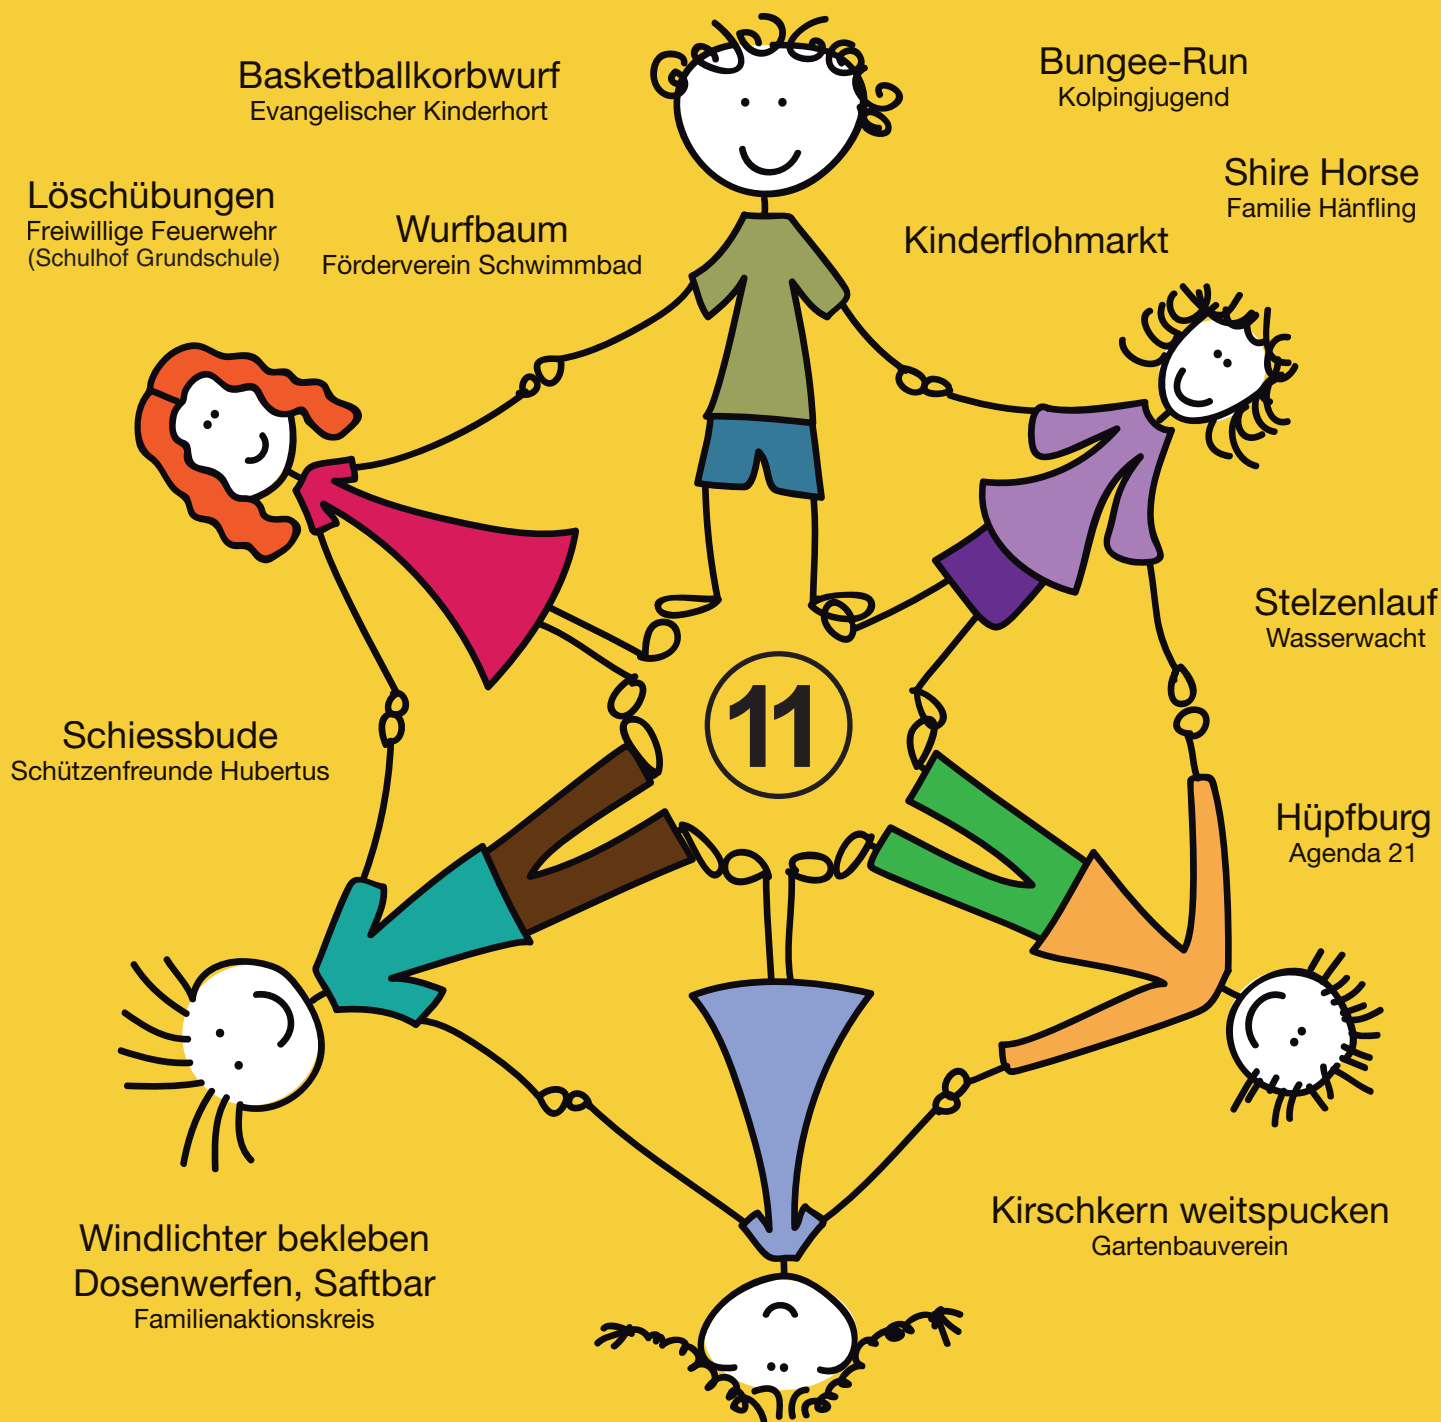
Basketballkorbwurf
Evangelischer Kinderhort

Bungee-Run
Kolpingjugend

Löschübungen
Freiwillige Feuerwehr
(Schulhof Grundschule)

Wurfbaum
Förderverein Schwimmbad

Shire Horse
Familie Hänfling

Kinderflohmarkt

Stelzenlauf
Wasserwacht

11

Schiessbude
Schützenfreunde Hubertus

Hüpfburg
Agenda 21

Kirschkern weitspucken
Gartenbauverein

Windlichter bekleben
Dosenwerfen, Saftbar
Familienaktionskreis